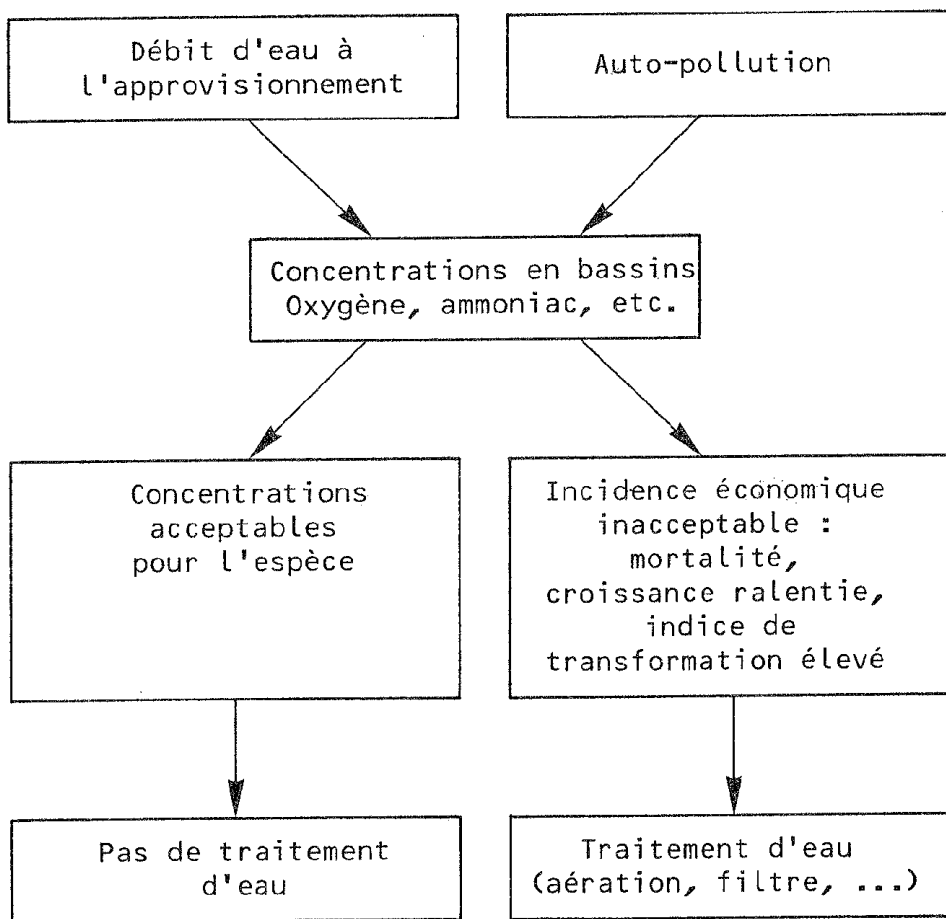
Débit d'eau à l'approvisionnement

Auto-pollution

Concentrations en bassins
Oxygène, ammoniac, etc.

Concentrations acceptables pour l'espèce

Incidence économique inacceptable : mortalité, croissance ralentie, indice de transformation élevé

Pas de traitement d'eau

Traitement d'eau (aération, filtre, ...)